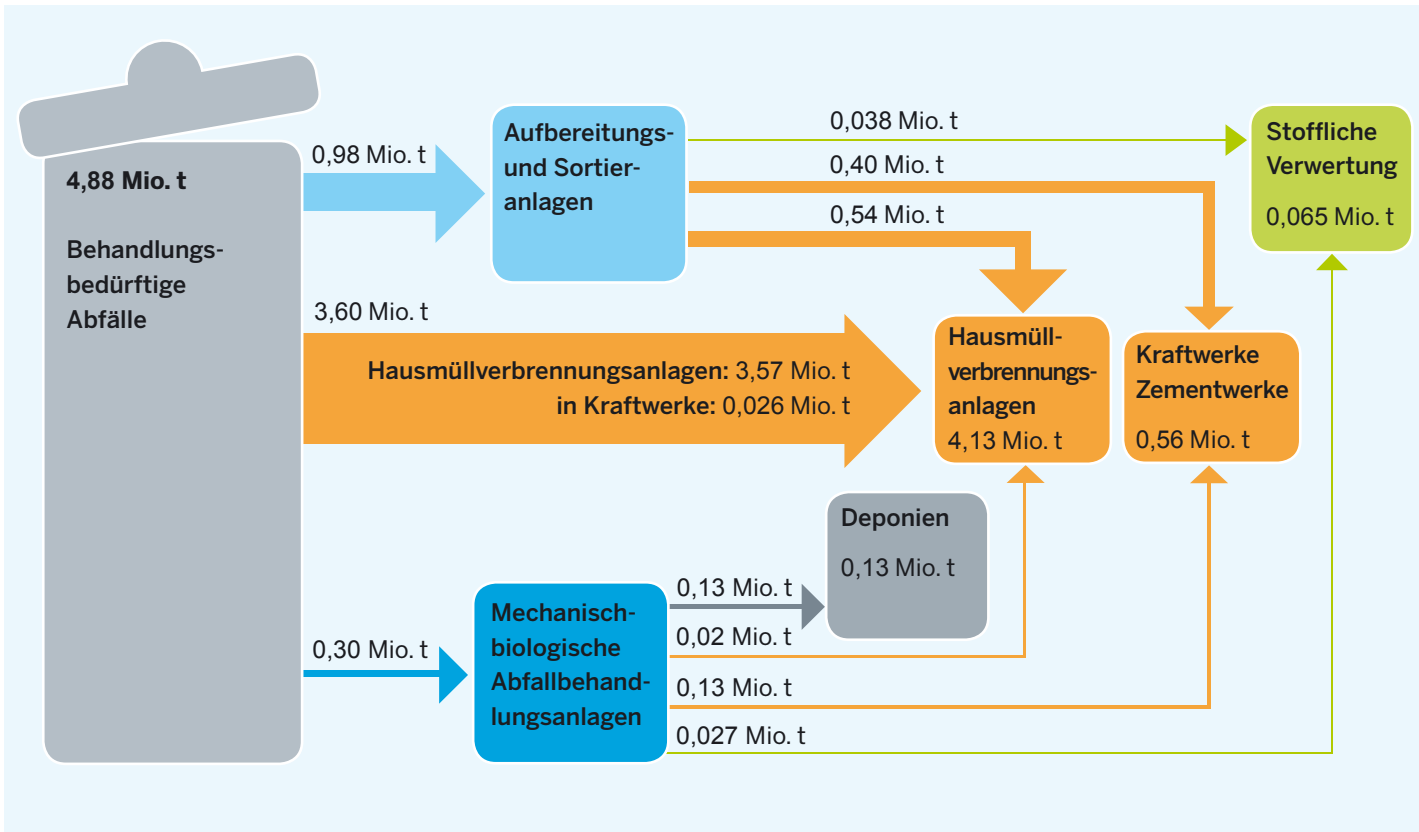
4,88 Mio. t

Behandlungsbedürftige Abfälle

0,98 Mio. t

Aufbereitungs- und Sortieranlagen

0,038 Mio. t

0,40 Mio. t

0,54 Mio. t

Stoffliche Verwertung

0,065 Mio. t

3,60 Mio. t

Hausmüllverbrennungsanlagen: 3,57 Mio. t
in Kraftwerke: 0,026 Mio. t

Hausmüllverbrennungsanlagen
4,13 Mio. t

Kraftwerke Zementwerke
0,56 Mio. t

Deponien
0,13 Mio. t

0,30 Mio. t

Mechanisch-biologische Abfallbehandlungsanlagen

0,13 Mio. t

0,02 Mio. t

0,13 Mio. t

0,027 Mio. t